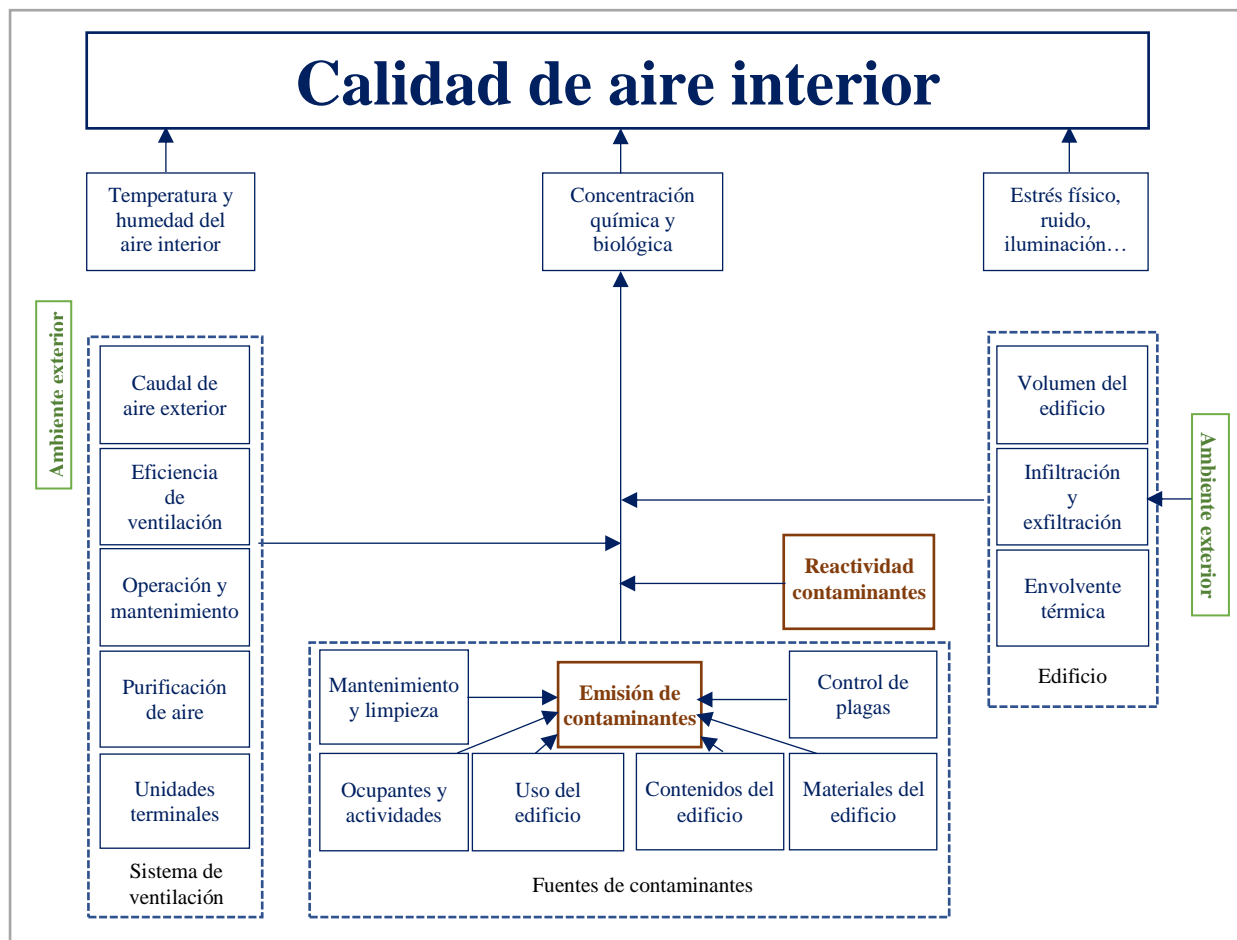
Calidad de aire interior

Temperatura y humedad del aire interior

Concentración química y biológica

Estrés físico, ruido, iluminación…

Ambiente exterior

Caudal de aire exterior

Eficiencia de ventilación

Operación y mantenimiento

Purificación de aire

Unidades terminales

Sistema de ventilación

Volumen del edificio

Infiltración y exfiltración

Envolvente térmica

Edificio

Ambiente exterior

Reactividad contaminantes

Mantenimiento y limpieza

Emisión de contaminantes

Control de plagas

Ocupantes y actividades

Uso del edificio

Contenidos del edificio

Materiales del edificio

Fuentes de contaminantes